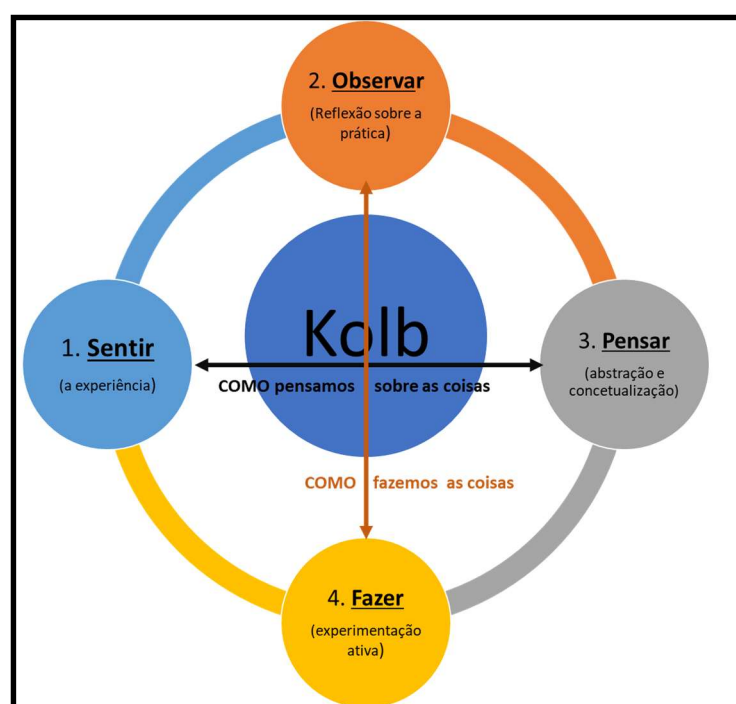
2. Observar

(Reflexão sobre a prática)

Kolb

1. Sentir

(a experiência)

3. Pensar

(abstração e concetualização)

COMO pensamos sobre as coisas

COMO fazemos as coisas

4. Fazer

(experimentação ativa)